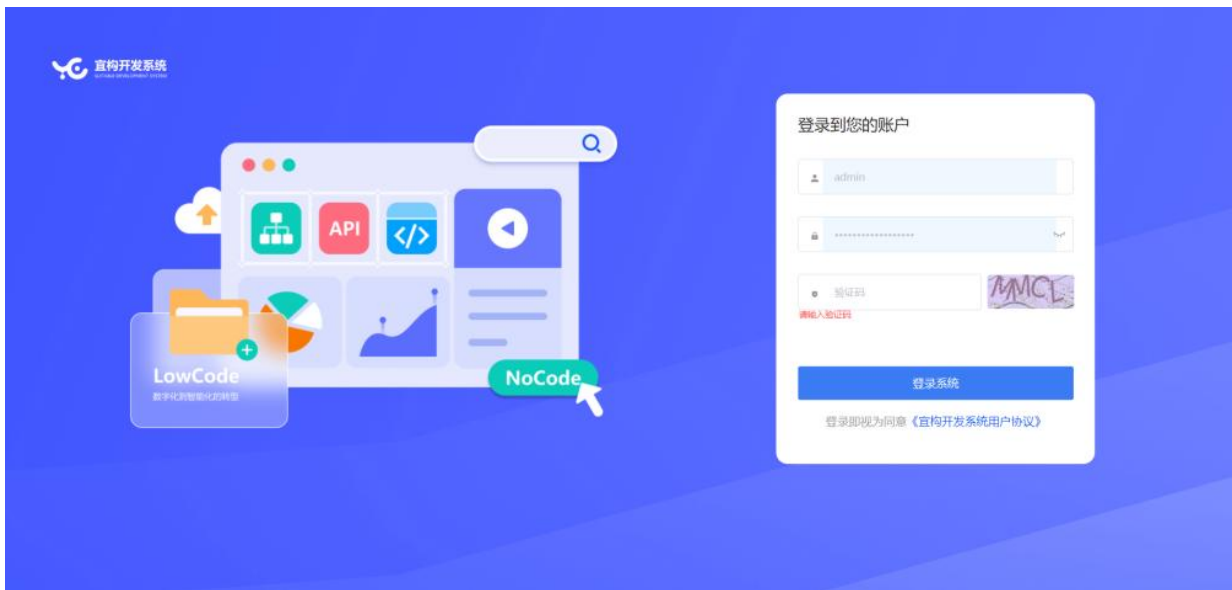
宜构开发系统
SUITABLE DEVELOPMENT SYSTEM

API

LowCode
数字化到智能化的转型

NoCode

登录到您的账户

admin

••••••••••••••••••

验证码

MMCL

请输入验证码

登录系统

登录即视为同意《宜构开发系统用户协议》